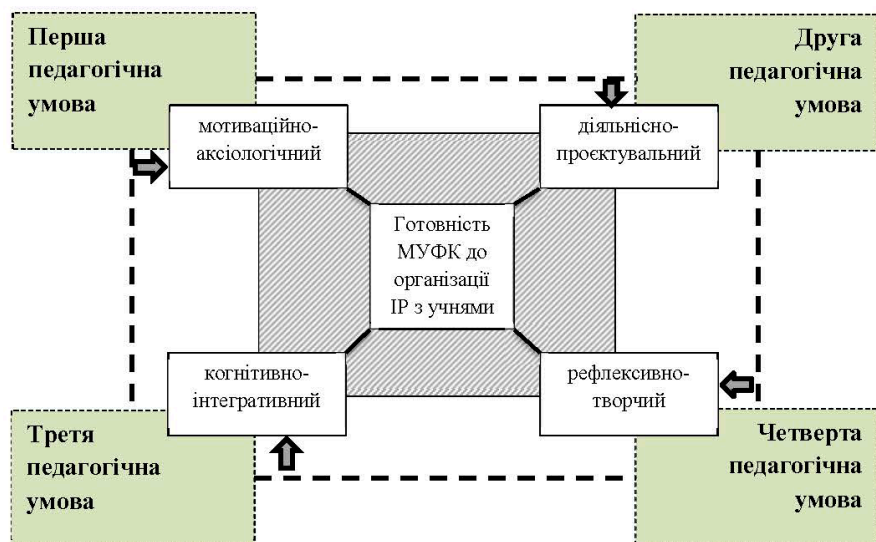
Перша педагогічна умова

Друга педагогічна умова

мотиваційно-аксіологічний

діяльнісно-проєктувальний

Готовність МУФК до організації ІР з учнями

когнітивно-інтегративний

рефлексивно-творчий

Третя педагогічна умова

Четверта педагогічна умова